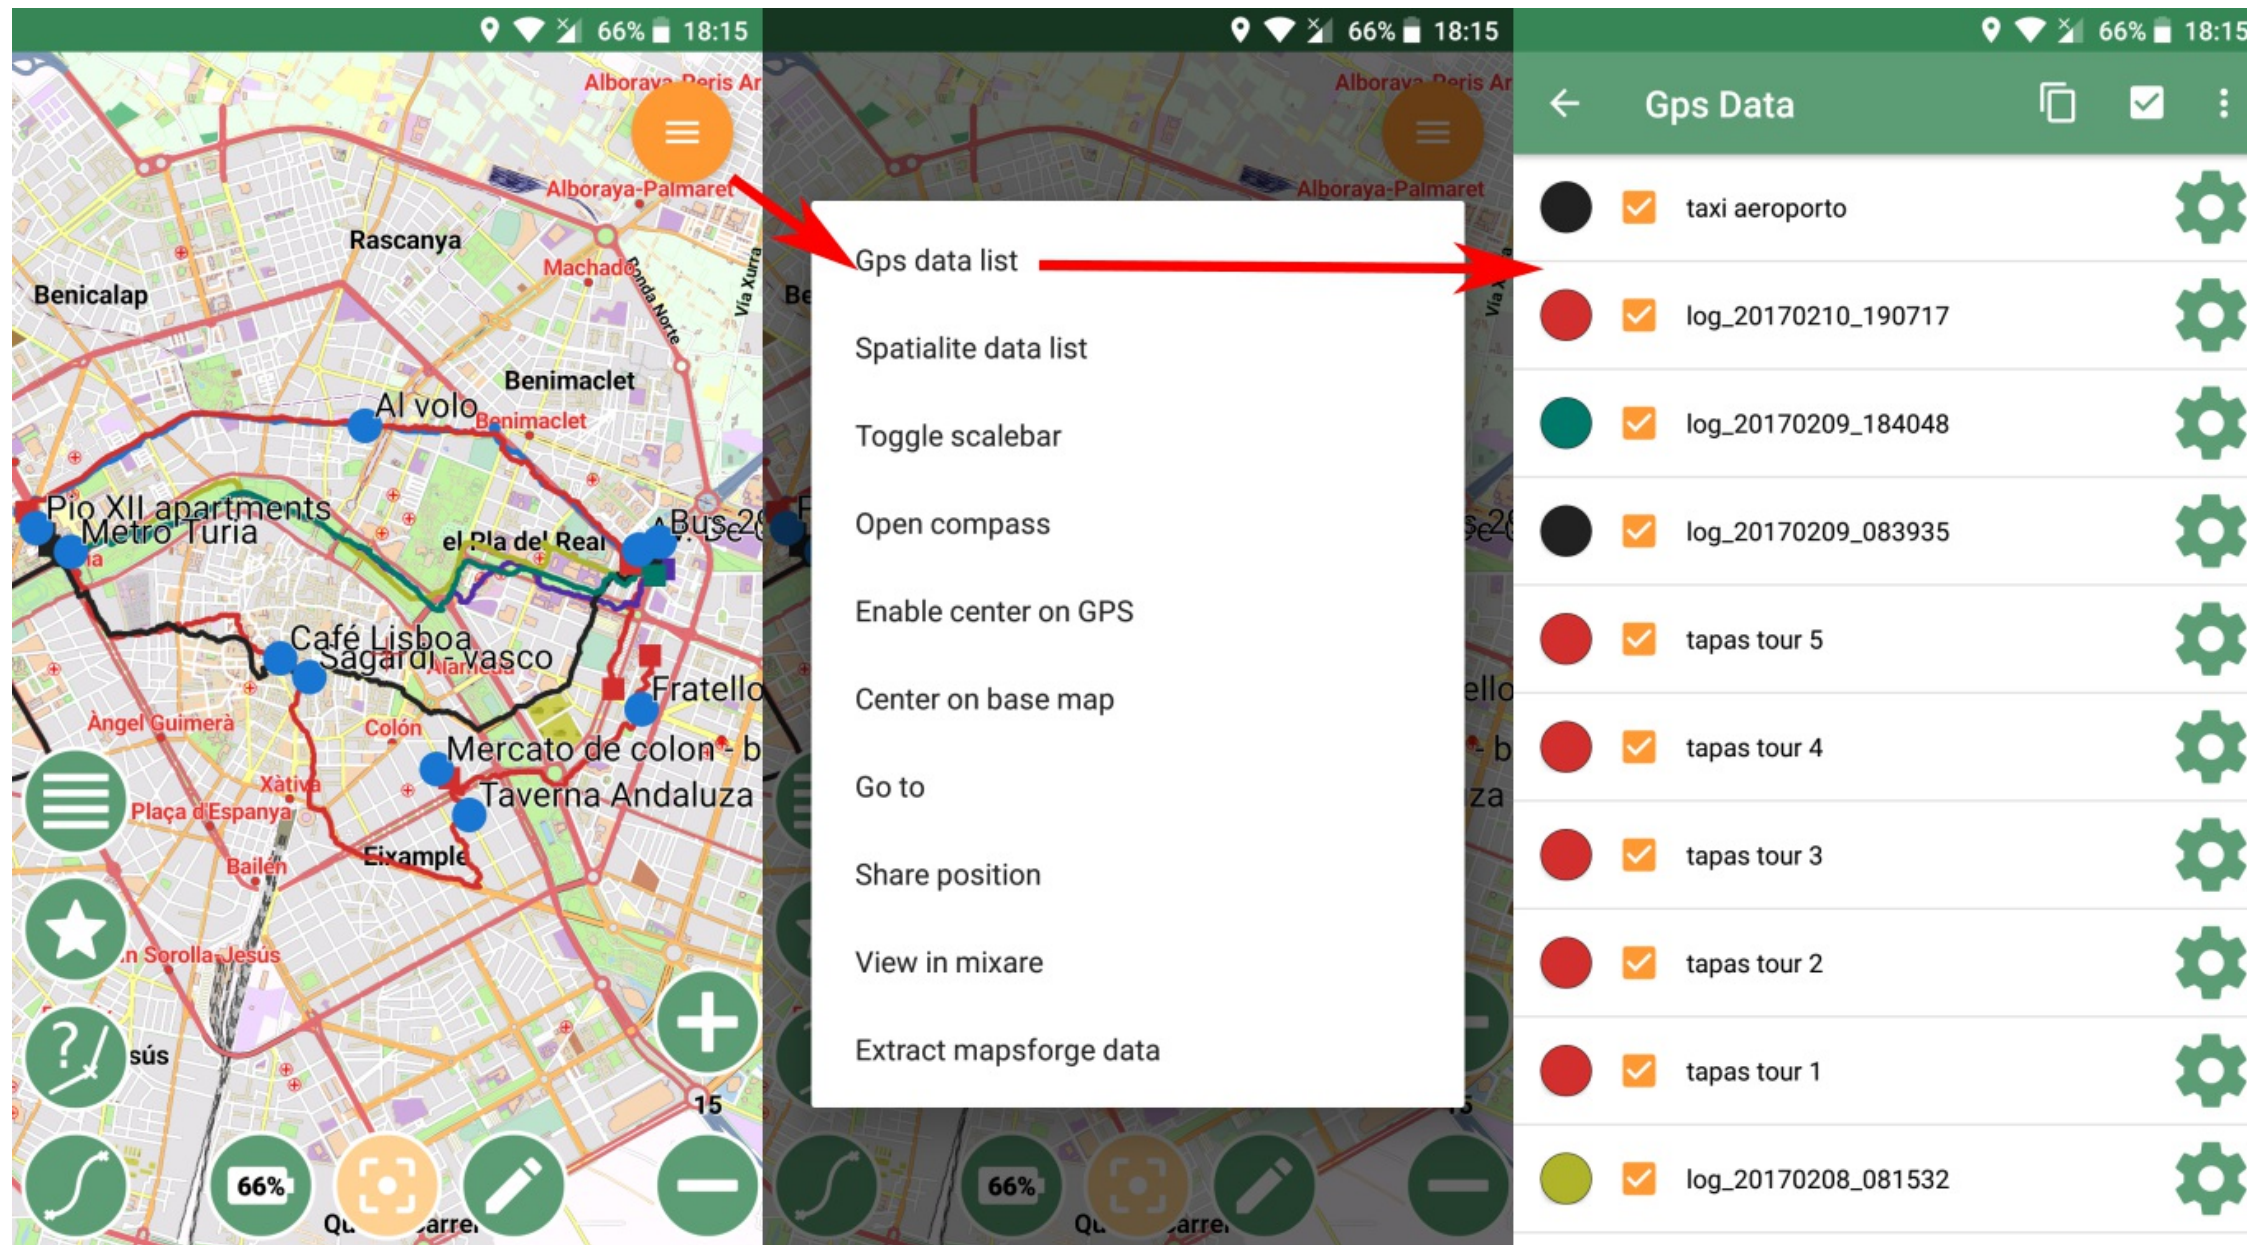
66% 18:15

Alboraya-Peris Ar
Alboraya-Palmaret
Rascanya
Machado
Ronda Norte
Via Xurra
Benicalap
Benimaclet
Al volo
Benimaclet
Pio XII apartments
Metro Turia
el Pla del Real
Bus 28
Café Lisboa
Sagardi Vasco
Alameda
Fratello
Àngel Guimerà
Colón
Mercato de colon - b
Xàtiva
Plaça d'Espanya
Taverna Andaluza
Bailén
Eixample
n Sorolla-Jesús
sús
15
66%

66% 18:15

Gps data list
Spatialite data list
Toggle scalebar
Open compass
Enable center on GPS
Center on base map
Go to
Share position
View in mixare
Extract mapsforge data

66% 18:15

Gps Data

taxi aeroporto
log_20170210_190717
log_20170209_184048
log_20170209_083935
tapas tour 5
tapas tour 4
tapas tour 3
tapas tour 2
tapas tour 1
log_20170208_081532